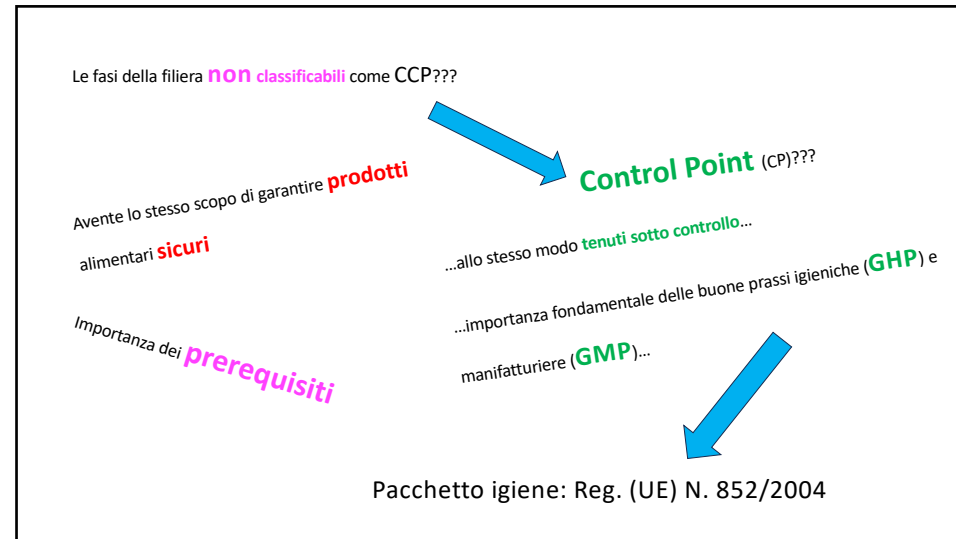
Le fasi della filiera non classificabili come CCP???

Control Point (CP)???

Avente lo stesso scopo di garantire prodotti alimentari sicuri

...allo stesso modo tenuti sotto controllo...

...importanza fondamentale delle buone prassi igieniche (GHP) e manifatturiere (GMP)...

Importanza dei prerequisiti

Pacchetto igiene: Reg. (UE) N. 852/2004